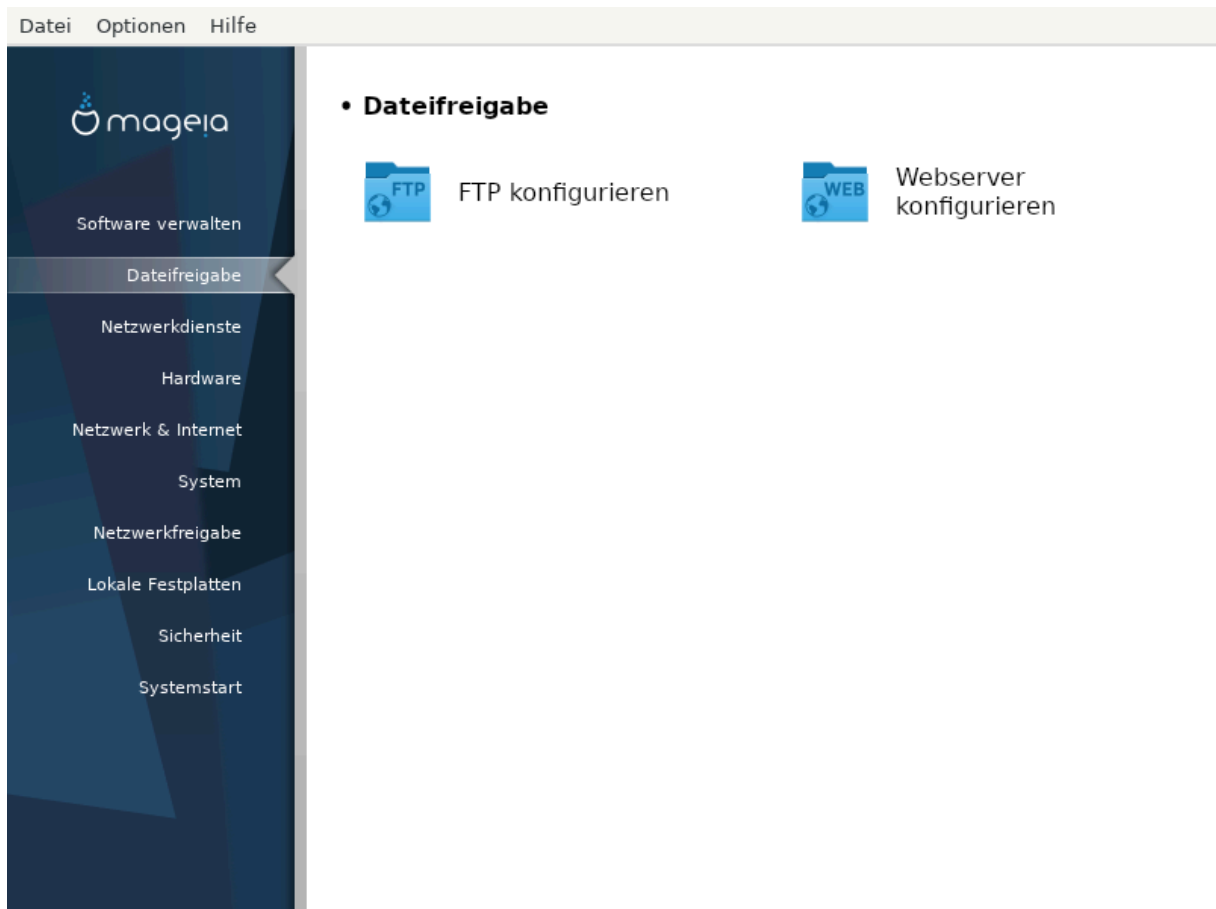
Datei Optionen Hilfe

mageia

Software verwalten

Dateifreigabe

Netzwerkdienste

Hardware

Netzwerk & Internet

System

Netzwerkfreigabe

Lokale Festplatten

Sicherheit

Systemstart

• Dateifreigabe

FTP

FTP konfigurieren

WEB

Webserver konfigurieren